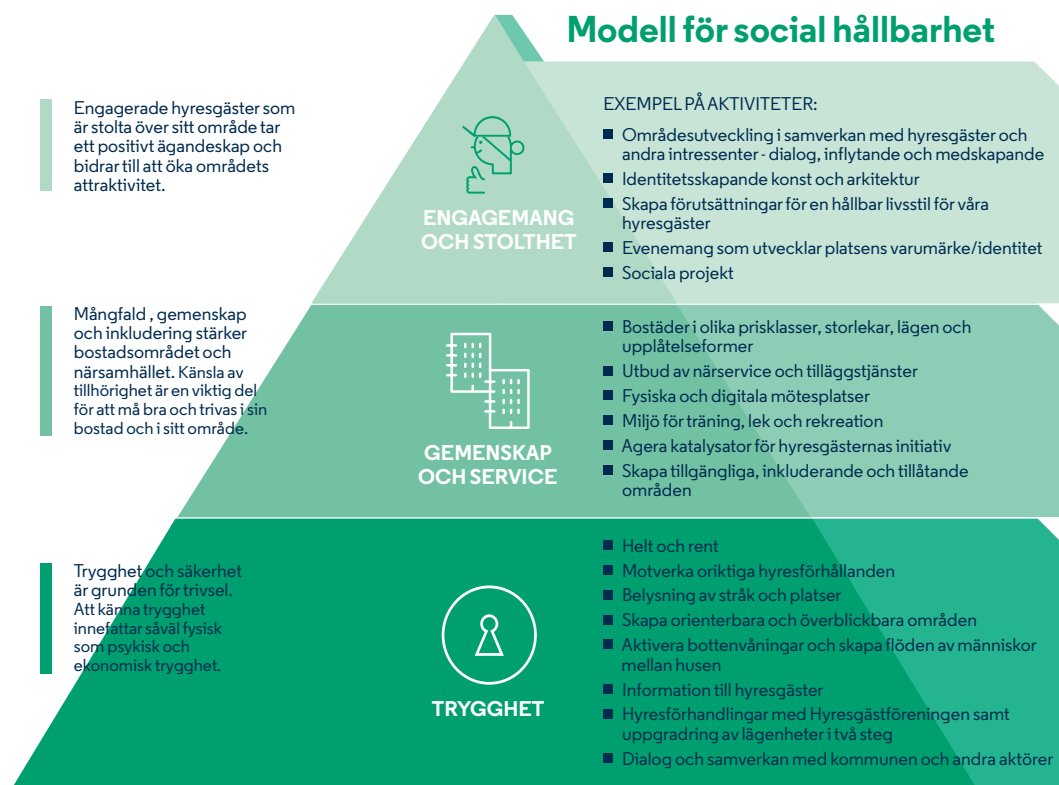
Modell för social hållbarhet

Engagerade hyresgäster som är stolta över sitt område tar ett positivt ägandeskap och bidrar till att öka områdets attraktivitet.

ENGAGEMANG OCH STOLTHET

EXEMPEL PÅ AKTIVITETER:
- Områdesutveckling i samverkan med hyresgäster och andra intressenter - dialog, inflytande och medskapande
- Identitetsskapande konst och arkitektur
- Skapa förutsättningar för en hållbar livsstil för våra hyresgäster
- Evenemang som utvecklar platsens varumärke/identitet
- Sociala projekt

Mångfald , gemenskap och inkludering stärker bostadsområdet och närsamhället. Känsla av tillhörighet är en viktig del för att må bra och trivas i sin bostad och i sitt område.

GEMENSKAP OCH SERVICE

- Bostäder i olika prisklasser, storlekar, lägen och upplåtelseformer
- Utbud av närservice och tilläggstjänster
- Fysiska och digitala mötesplatser
- Miljö för träning, lek och rekreation
- Agera katalysator för hyresgästernas initiativ
- Skapa tillgängliga, inkluderande och tillåtande områden

Trygghet och säkerhet är grunden för trivsel. Att känna trygghet innefattar såväl fysisk som psykisk och ekonomisk trygghet.

TRYGGHET

- Helt och rent
- Motverka oriktiga hyresförhållanden
- Belysning av stråk och platser
- Skapa orienterbara och överblickbara områden
- Aktivera bottenvåningar och skapa flöden av människor mellan husen
- Information till hyresgäster
- Hyresförhandlingar med Hyresgästföreningen samt uppgradring av lägenheter i två steg
- Dialog och samverkan med kommunen och andra aktörer